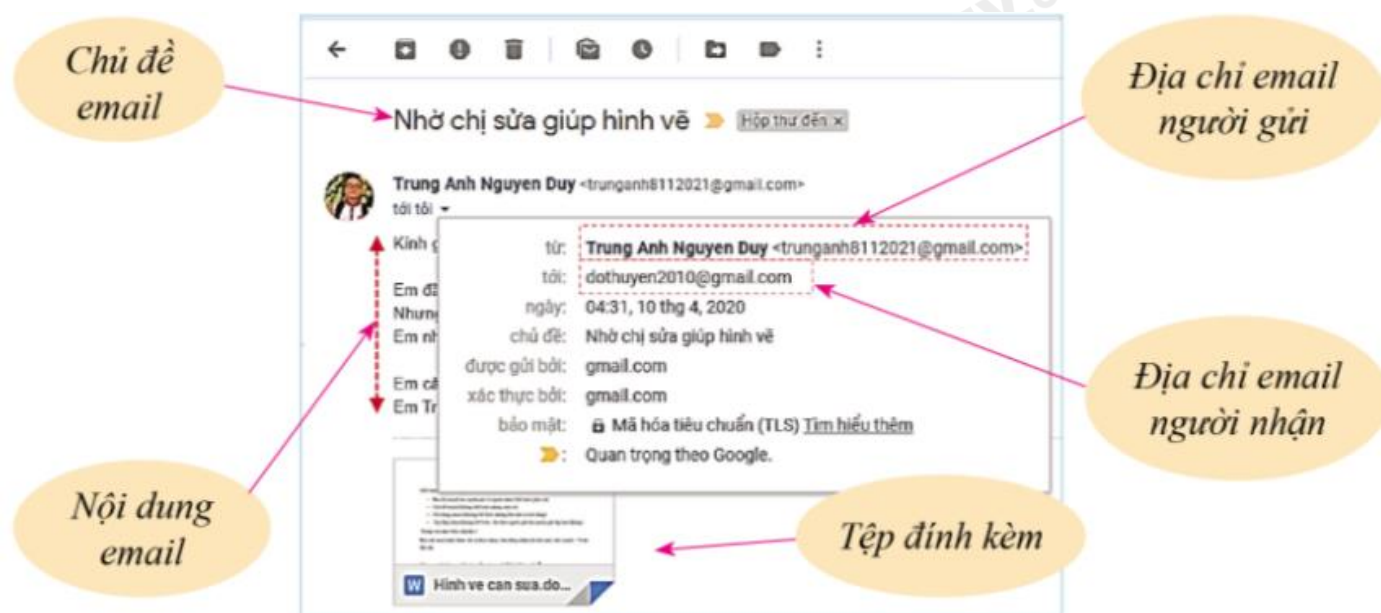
Chủ đề email

Nhờ chị sửa giúp hình vẽ Hộp thư đến ×

Địa chỉ email người gửi

Trung Anh Nguyen Duy <trunganh8112021@gmail.com>
tới tôi

Kinh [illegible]

Em đã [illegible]
Nhưng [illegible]
Em nh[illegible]

Em cả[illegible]
Em Tr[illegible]

từ: Trung Anh Nguyen Duy <trunganh8112021@gmail.com>
tới: dothuyen2010@gmail.com
ngày: 04:31, 10 thg 4, 2020
chủ đề: Nhờ chị sửa giúp hình vẽ
được gửi bởi: gmail.com
xác thực bởi: gmail.com
bảo mật: Mã hóa tiêu chuẩn (TLS) Tìm hiểu thêm
: Quan trọng theo Google.

Địa chỉ email người nhận

Nội dung email

Tệp đính kèm

Hinh ve can sua.do...